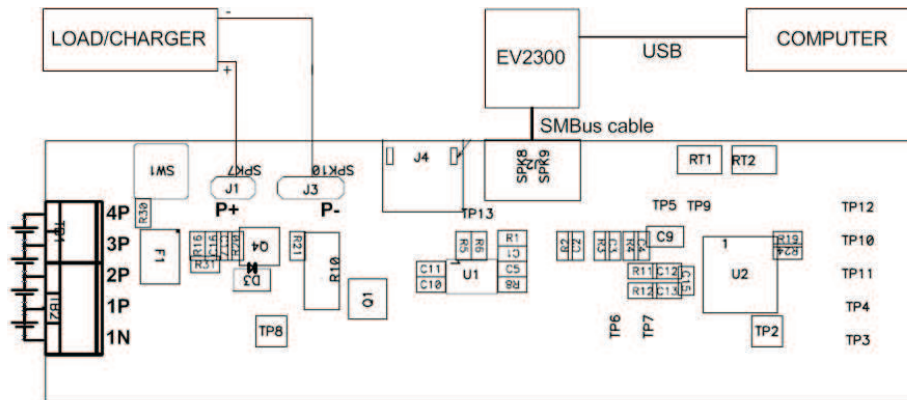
LOAD/CHARGER
-
+
EV2300
USB
COMPUTER
SMBus cable
SW1
SPK7
J1
SPK10
J3
P+
P-
J4
SPK8
SPK9
RT1
RT2
TP13
TP5
TP9
TP12
4P
3P
2P
1P
1N
TB1
TB2
R30
F1
R16
R31
Q4
D3
R21
R10
Q1
R5
R6
R1
C1
C5
R8
C11
C10
U1
C2
C9
R11
C12
R12
C13
U2
1
R19
R24
TP10
TP11
TP4
TP3
TP8
TP6
TP7
TP2